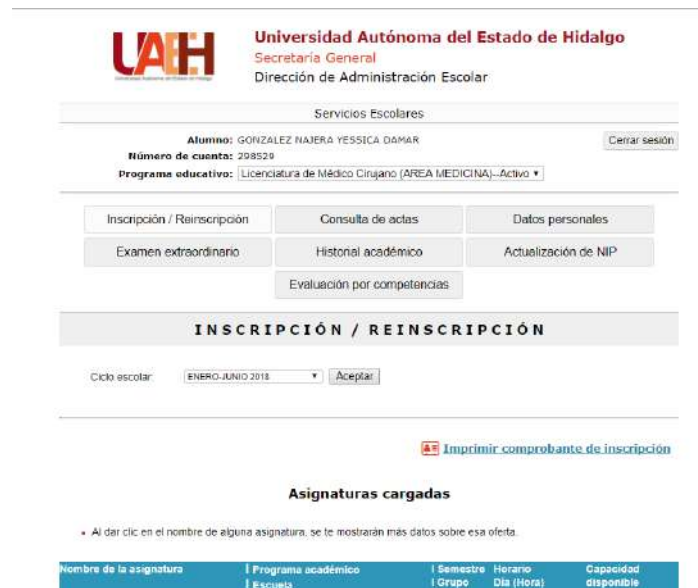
UAEH
Universidad Autónoma del Estado de Hidalgo
Secretaría General
Dirección de Administración Escolar

Servicios Escolares

Alumno: GONZALEZ NAJERA YESSICA DAMAR
Número de cuenta: 298529
Programa educativo: Licenciatura de Médico Cirujano (AREA MEDICINA)--Activo

Cerrar sesión

Inscripción / Reinscripción
Consulta de actas
Datos personales
Examen extraordinario
Historial académico
Actualización de NIP
Evaluación por competencias

INSCRIPCIÓN / REINSCRIPCIÓN

Ciclo escolar: ENERO-JUNIO 2018 Aceptar

Imprimir comprobante de inscripción

Asignaturas cargadas

• Al dar clic en el nombre de alguna asignatura, se te mostrarán más datos sobre esa oferta.

| Nombre de la asignatura | Programa académico Escuela | Semestre Grupo | Horario Día (Hora) | Capacidad disponible |
|---|---|---|---|---|